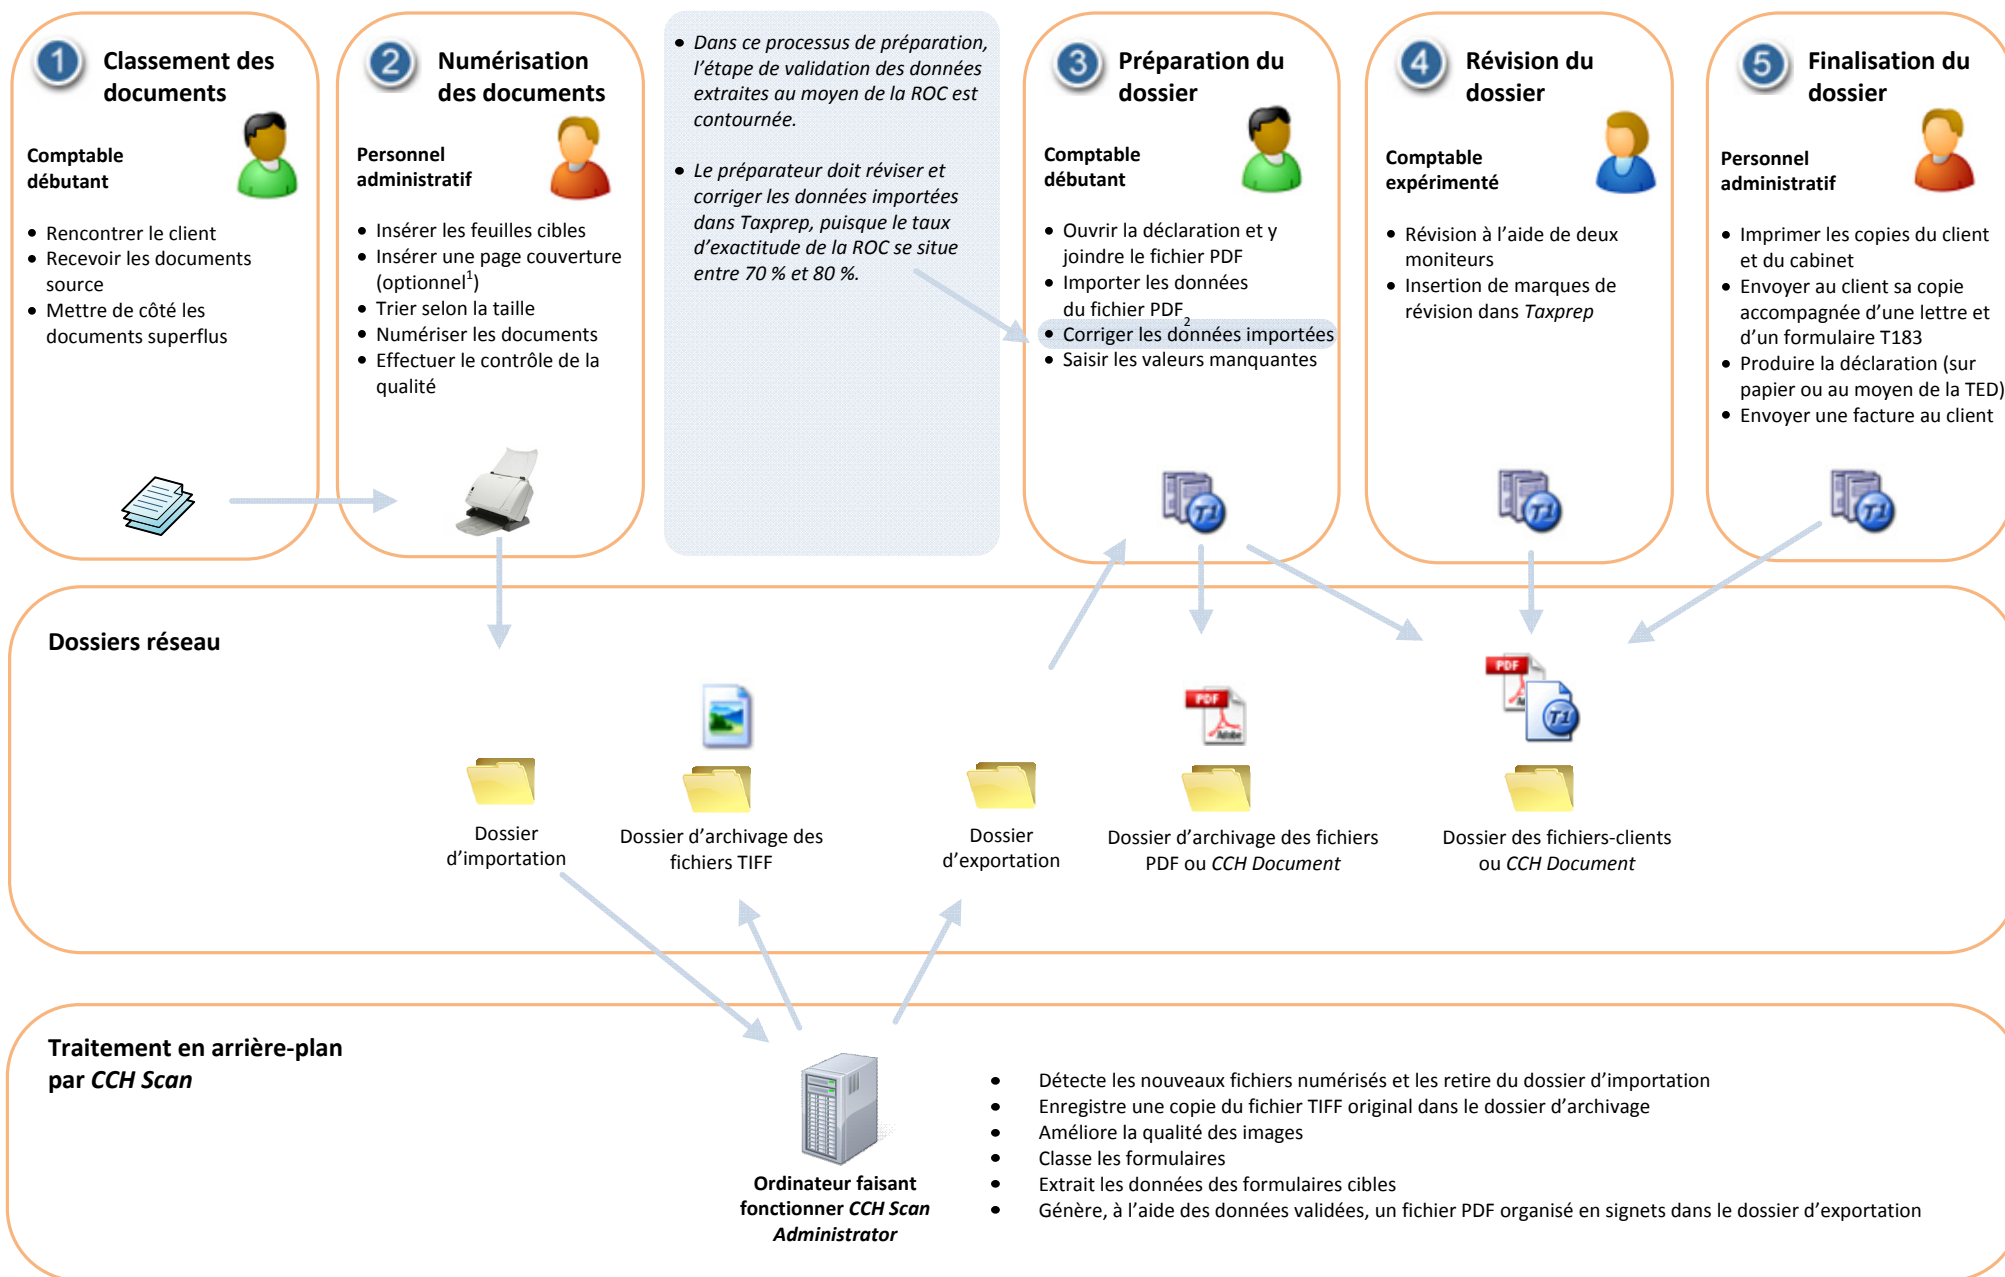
1 Classement des documents

Comptable débutant

- Rencontrer le client
- Recevoir les documents source
- Mettre de côté les documents superflus

2 Numérisation des documents

Personnel administratif

- Insérer les feuilles cibles
- Insérer une page couverture (optionnel$^1$)
- Trier selon la taille
- Numériser les documents
- Effectuer le contrôle de la qualité

- *Dans ce processus de préparation, l'étape de validation des données extraites au moyen de la ROC est contournée.*
- *Le préparateur doit réviser et corriger les données importées dans Taxprep, puisque le taux d'exactitude de la ROC se situe entre 70 % et 80 %.*

3 Préparation du dossier

Comptable débutant

- Ouvrir la déclaration et y joindre le fichier PDF
- Importer les données du fichier PDF$_2$
- Corriger les données importées
- Saisir les valeurs manquantes

4 Révision du dossier

Comptable expérimenté

- Révision à l'aide de deux moniteurs
- Insertion de marques de révision dans *Taxprep*

5 Finalisation du dossier

Personnel administratif

- Imprimer les copies du client et du cabinet
- Envoyer au client sa copie accompagnée d'une lettre et d'un formulaire T183
- Produire la déclaration (sur papier ou au moyen de la TED)
- Envoyer une facture au client

T1 T1 T1

Dossiers réseau

PDF PDF T1

Dossier d'importation

Dossier d'archivage des fichiers TIFF

Dossier d'exportation

Dossier d'archivage des fichiers PDF ou *CCH Document*

Dossier des fichiers-clients ou *CCH Document*

Traitement en arrière-plan par *CCH Scan*

Ordinateur faisant fonctionner *CCH Scan Administrator*

- Détecte les nouveaux fichiers numérisés et les retire du dossier d'importation
- Enregistre une copie du fichier TIFF original dans le dossier d'archivage
- Améliore la qualité des images
- Classe les formulaires
- Extrait les données des formulaires cibles
- Génère, à l'aide des données validées, un fichier PDF organisé en signets dans le dossier d'exportation